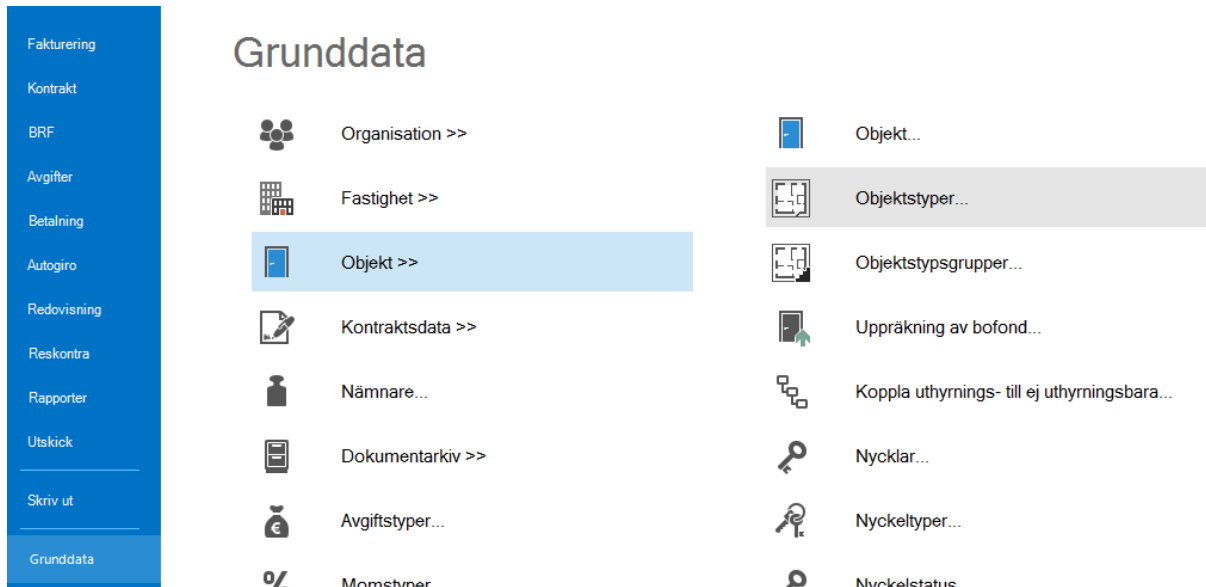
Fakturering
Kontrakt
BRF
Avgifter
Betalning
Autogiro
Redovisning
Reskontra
Rapporter
Utskick
Skriv ut
Grunddata

Grunddata

Organisation >>
Fastighet >>
Objekt >>
Kontraktsdata >>
Nämnare...
Dokumentarkiv >>
Avgiftstyper...
Momstyper...

Objekt...
Objektstyper...
Objektstypsgrupper...
Uppräkning av bofond...
Koppla uthyrnings- till ej uthyrningsbara...
Nycklar...
Nyckeltyper...
Nyckelstatus...